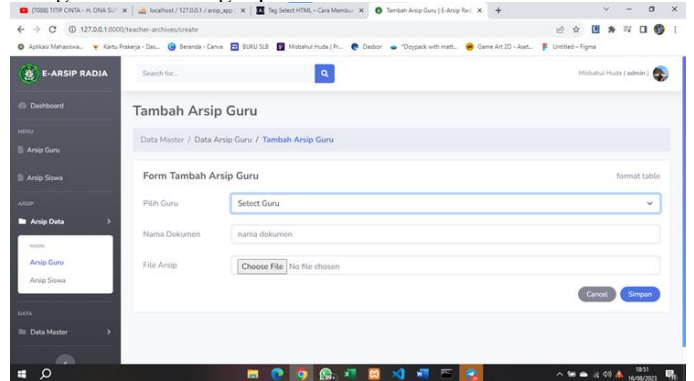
(7088) TITIP CINTA - H. ONA SU | localhost / 127.0.0.1 / arsip_app | Tag Select HTML – Cara Membu | Tambah Arsip Guru | E-Arsip Rad

127.0.0.1:8000/teacher-archives/create

Aplikasi Mahasiswa... Kartu Prakerja - Das... Beranda - Canva BUKU SLB Misbahul Huda | Pr... Dasbor "Doypack with matt... Game Art 2D - Aset... Untitled – Figma

E-ARSIP RADJA

Search for...

Misbahul Huda ( admin )

Dashboard

MENU

Arsip Guru

Arsip Siswa

ARSIP

Arsip Data

MAIN

Arsip Guru

Arsip Siswa

DATA

Data Master

Tambah Arsip Guru

Data Master / Data Arsip Guru / Tambah Arsip Guru

Form Tambah Arsip Guru

format table

Pilih Guru

Select Guru

Nama Dokumen

nama dokumen

File Arsip

Choose File No file chosen

Cancel

Simpan

18:51
16/08/2023